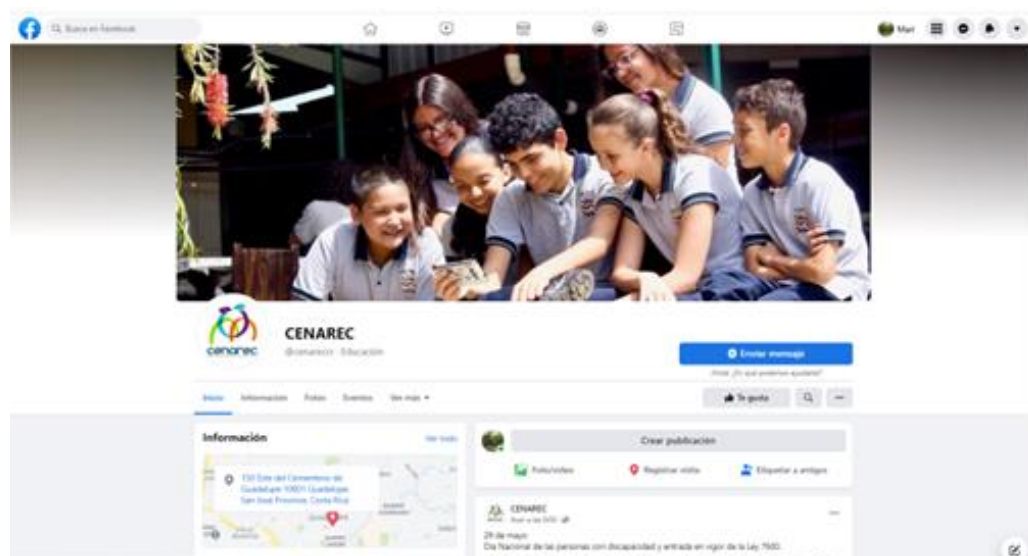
Busca en Facebook

Mari

cenarec

CENAREC

@cenarecr · Educación

Enviar mensaje

Hola, ¿En qué podemos ayudarte?

Inicio Información Fotos Eventos Ver más ▾

Te gusta

Información

Ver todo

150 Este del Cementerio de Guadalupe 10801 Guadalupe, San José Province, Costa Rica

Crear publicación

Foto/video

Registrar visita

Etiquetar a amigos

CENAREC

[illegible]

29 de mayo

Día Nacional de las personas con discapacidad y entrada en vigor de la Ley 7600.